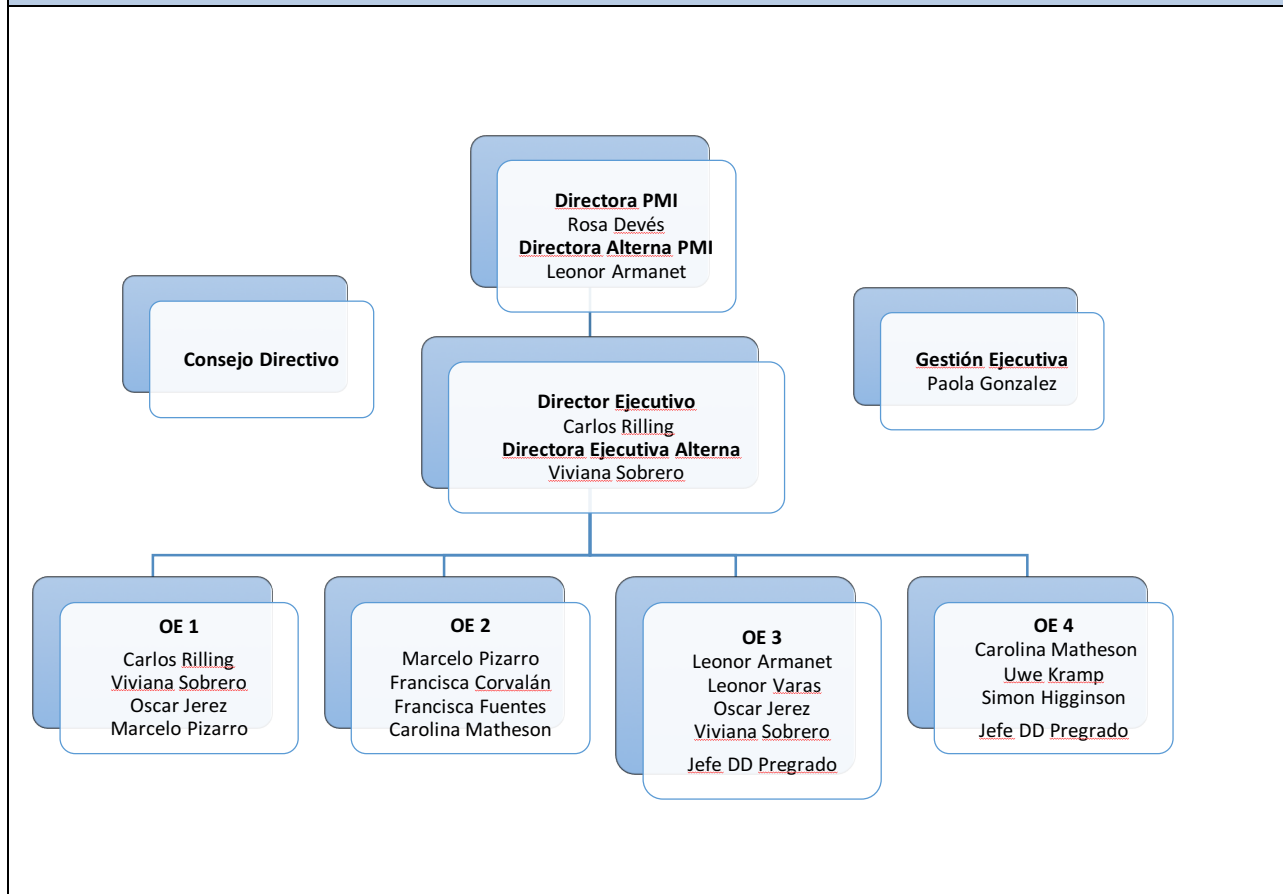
Directora PMI
Rosa Devés
Directora Alterna PMI
Leonor Armanet

Consejo Directivo

Gestión Ejecutiva
Paola Gonzalez

Director Ejecutivo
Carlos Rilling
Directora Ejecutiva Alterna
Viviana Sobrero

OE 1
Carlos Rilling
Viviana Sobrero
Oscar Jerez
Marcelo Pizarro

OE 2
Marcelo Pizarro
Francisca Corvalán
Francisca Fuentes
Carolina Matheson

OE 3
Leonor Armanet
Leonor Varas
Oscar Jerez
Viviana Sobrero
Jefe DD Pregrado

OE 4
Carolina Matheson
Uwe Kramp
Simon Higginson
Jefe DD Pregrado